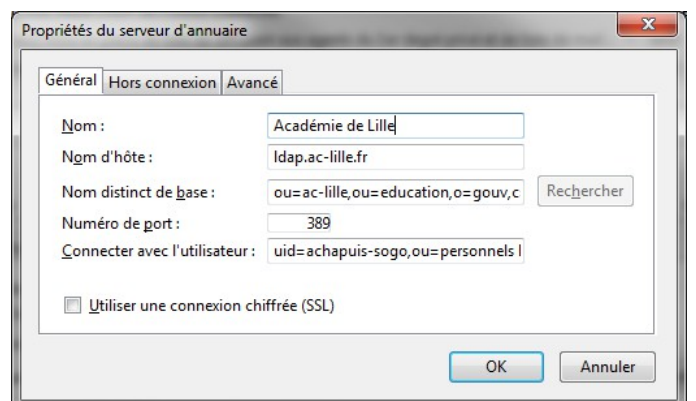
Propriétés du serveur d'annuaire

Général | Hors connexion | Avancé

Nom : Académie de Lille
Nom d'hôte : ldap.ac-lille.fr
Nom distinct de base : ou=ac-lille,ou=education,o=gouv,c
Rechercher
Numéro de port : 389
Connecter avec l'utilisateur : uid=achapuis-sogo,ou=personnels l

Utiliser une connexion chiffrée (SSL)

OK
Annuler